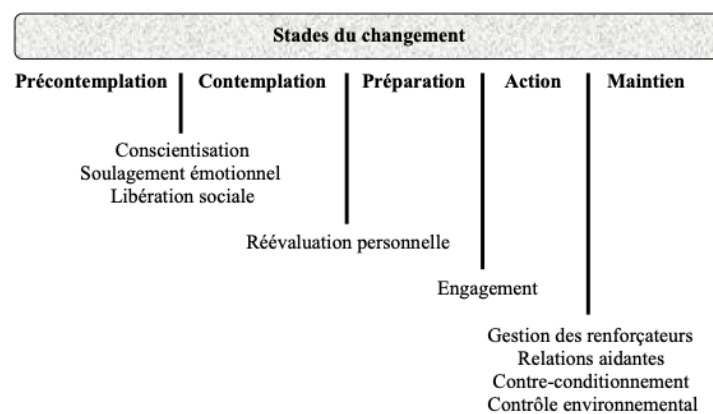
Stades du changement

Précontemplation | Contemplation | Préparation | Action | Maintien

Conscientisation
Soulagement émotionnel
Libération sociale

Réévaluation personnelle

Engagement

Gestion des renforçateurs
Relations aidantes
Contre-conditionnement
Contrôle environnemental